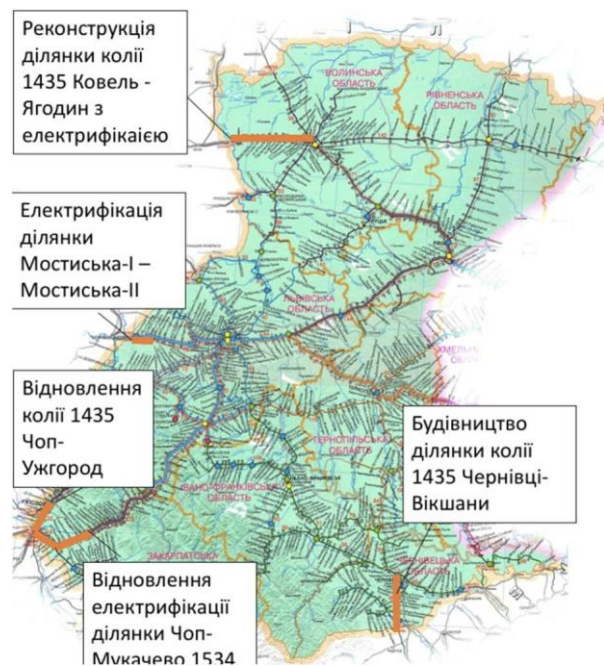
Реконструкція ділянки колії 1435 Ковель - Ягодин з електрифікаією

Електрифікація ділянки Мостиська-І – Мостиська-ІІ

Відновлення колії 1435 Чоп-Ужгород

Будівництво ділянки колії 1435 Чернівці-Вікшани

Відновлення електрифікації ділянки Чоп-Мукачево 1534

ВОЛИНСЬКА ОБЛАСТЬ

РІВНЕНСЬКА ОБЛАСТЬ

ЛЬВІВСЬКА ОБЛАСТЬ

ХМЕЛЬНИЦЬКА

ТЕРНОПІЛЬСЬКА ОБЛАСТЬ

ІВАНО-ФРАНКІВСЬКА ОБЛАСТЬ

ЗАКАРПАТСЬКА

ЧЕРНІВЕЦЬКА ОБЛАСТЬ